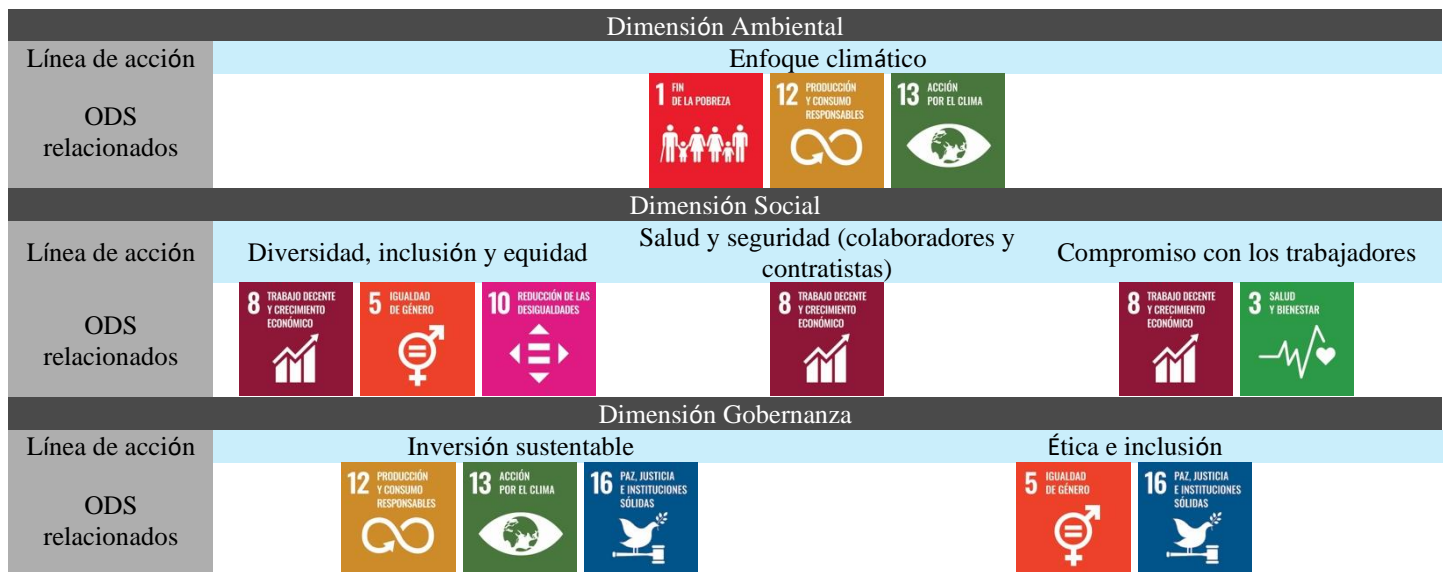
Dimensión Ambiental

| Línea de acción | Enfoque climático |
|---|---|
| ODS relacionados | 1 FIN DE LA POBREZA; 12 PRODUCCIÓN Y CONSUMO RESPONSABLES; 13 ACCIÓN POR EL CLIMA |

Dimensión Social

| Línea de acción | Diversidad, inclusión y equidad | Salud y seguridad (colaboradores y contratistas) | Compromiso con los trabajadores |
|---|---|---|---|
| ODS relacionados | 8 TRABAJO DECENTE Y CRECIMIENTO ECONÓMICO; 5 IGUALDAD DE GÉNERO; 10 REDUCCIÓN DE LAS DESIGUALDADES | 8 TRABAJO DECENTE Y CRECIMIENTO ECONÓMICO | 8 TRABAJO DECENTE Y CRECIMIENTO ECONÓMICO; 3 SALUD Y BIENESTAR |

Dimensión Gobernanza

| Línea de acción | Inversión sustentable | Ética e inclusión |
|---|---|---|
| ODS relacionados | 12 PRODUCCIÓN Y CONSUMO RESPONSABLES; 13 ACCIÓN POR EL CLIMA; 16 PAZ, JUSTICIA E INSTITUCIONES SÓLIDAS | 5 IGUALDAD DE GÉNERO; 16 PAZ, JUSTICIA E INSTITUCIONES SÓLIDAS |